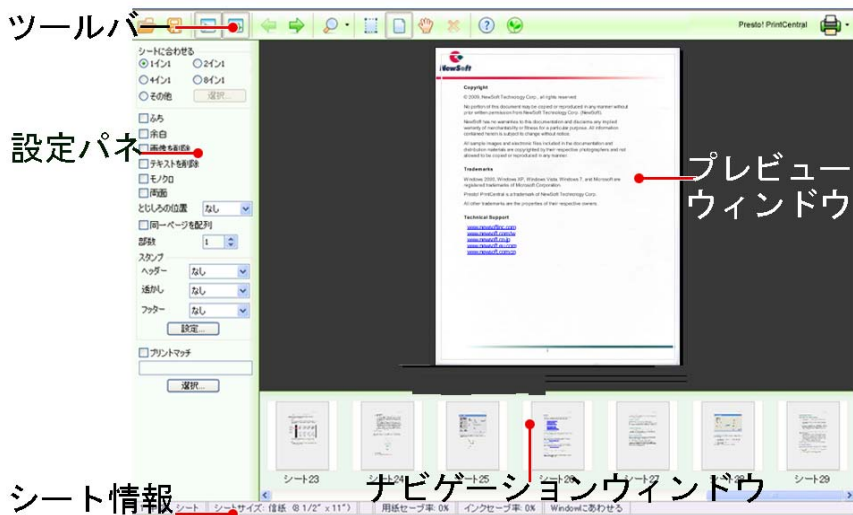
ツールバー

Presto! PrintCentral

シートに合わせる
1イン1
2イン1
4イン1
8イン1
その他
選択...

設定パネル

ふち
余白
画像を削除
テキストを削除
モノクロ
両面
とじしろの位置 なし
同一ページを配列
部数 1
スタンプ
ヘッダー なし
透かし なし
フッター なし
設定...
プリントマッチ
選択...

NewSoft

Copyright

© 2009, NewSoft Technology Corp., all rights reserved.

No portion of this document may be copied or reproduced in any manner without prior written permission from NewSoft Technology Corp. (NewSoft).

NewSoft has no warranties to this documentation and disclaims any implied warranty of merchantability or fitness for a particular purpose. All information contained herein is subject to change without notice.

All sample images and electronic files included in the documentation and distribution materials are copyrighted by their respective photographers and not allowed to be copied or reproduced in any manner.

Trademarks

Windows 2000, Windows XP, Windows Vista, Windows 7, and Microsoft are registered trademarks of Microsoft Corporation.

Presto! PrintCentral is a trademark of NewSoft Technology Corp.

All other trademarks are the properties of their respective owners.

Technical Support

www.newsoftinc.com
www.newsoft.com.tw
www.newsoft.co.jp
www.newsoft-eu.com
www.newsoft.com.cn

プレビューウィンドウ

シート23
シート24
シート25
シート26
シート27
シート29

ナビゲーションウィンドウ

シート情報
シート
シートサイズ: 信紙 (8 1/2" x 11")
用紙セーブ率: 0%
インクセーブ率: 0%
Windowにあわせる